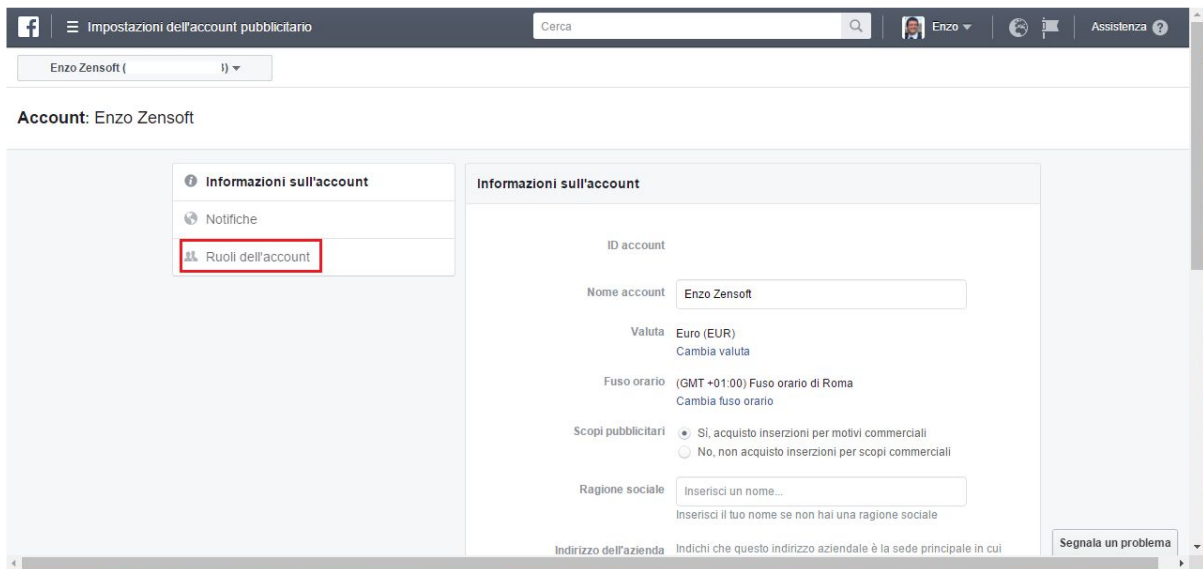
f Impostazioni dell'account pubblicitario

Cerca

Enzo

Assistenza

Enzo Zensoft ( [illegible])

**Account**: Enzo Zensoft

Informazioni sull'account

Notifiche

Ruoli dell'account

Informazioni sull'account

ID account

Nome account Enzo Zensoft

Valuta Euro (EUR)
Cambia valuta

Fuso orario (GMT +01:00) Fuso orario di Roma
Cambia fuso orario

Scopi pubblicitari Sì, acquisto inserzioni per motivi commerciali
No, non acquisto inserzioni per scopi commerciali

Ragione sociale Inserisci un nome...
Inserisci il tuo nome se non hai una ragione sociale

Indirizzo dell'azienda Indichi che questo indirizzo aziendale è la sede principale in cui

Segnala un problema